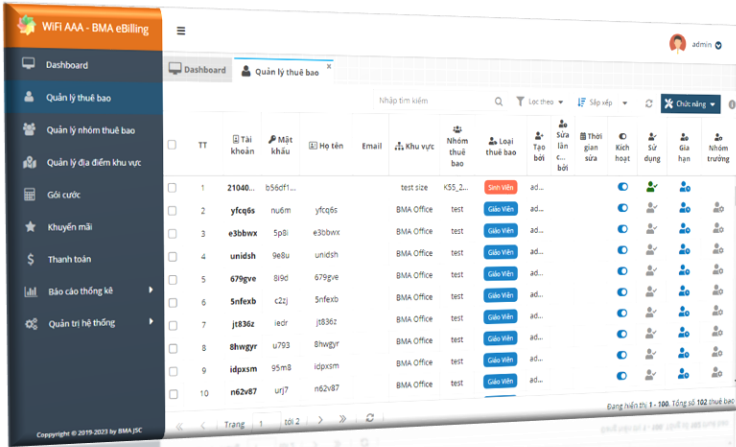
WiFi AAA - BMA eBilling

Dashboard
Quản lý thuê bao
Quản lý nhóm thuê bao
Quản lý địa điểm khu vực
Gói cước
Khuyến mãi
Thanh toán
Báo cáo thống kê
Quản trị hệ thống

Copyright © 2019-2023 by BMA JSC

admin

Dashboard | Quản lý thuê bao ×

Nhập tìm kiếm | Lọc theo | Sắp xếp | Chức năng

| | TT | Tài khoản | Mật khẩu | Họ tên | Email | Khu vực | Nhóm thuê bao | Loại thuê bao | Tạo bởi | Sửa lần c... bởi | Thời gian sửa | Kích hoạt | Sử dụng | Giới hạn | Nhóm trưởng |
|---|---|---|---|---|---|---|---|---|---|---|---|---|---|---|---|
| | 1 | 21040... | b56df1... | | | test size | K55_2... | Sinh Viên | ad... | | | | | | |
| | 2 | yfcq6s | nu6m | yfcq6s | | BMA Office | test | Giáo Viên | ad... | | | | | | |
| | 3 | e3bbwx | 5p8i | e3bbwx | | BMA Office | test | Giáo Viên | ad... | | | | | | |
| | 4 | unidsh | 9e8u | unidsh | | BMA Office | test | Giáo Viên | ad... | | | | | | |
| | 5 | 679gve | 8i9d | 679gve | | BMA Office | test | Giáo Viên | ad... | | | | | | |
| | 6 | 5nfexb | c2zj | 5nfexb | | BMA Office | test | Giáo Viên | ad... | | | | | | |
| | 7 | jt836z | iedr | jt836z | | BMA Office | test | Giáo Viên | ad... | | | | | | |
| | 8 | 8hwgyr | u793 | 8hwgyr | | BMA Office | test | Giáo Viên | ad... | | | | | | |
| | 9 | idpxsm | 95m8 | idpxsm | | BMA Office | test | Giáo Viên | ad... | | | | | | |
| | 10 | n62v87 | urj7 | n62v87 | | BMA Office | test | Giáo Viên | ad... | | | | | | |

Trang 1 tới 2

Đang hiển thị 1 - 100. Tổng số 102 thuê bao